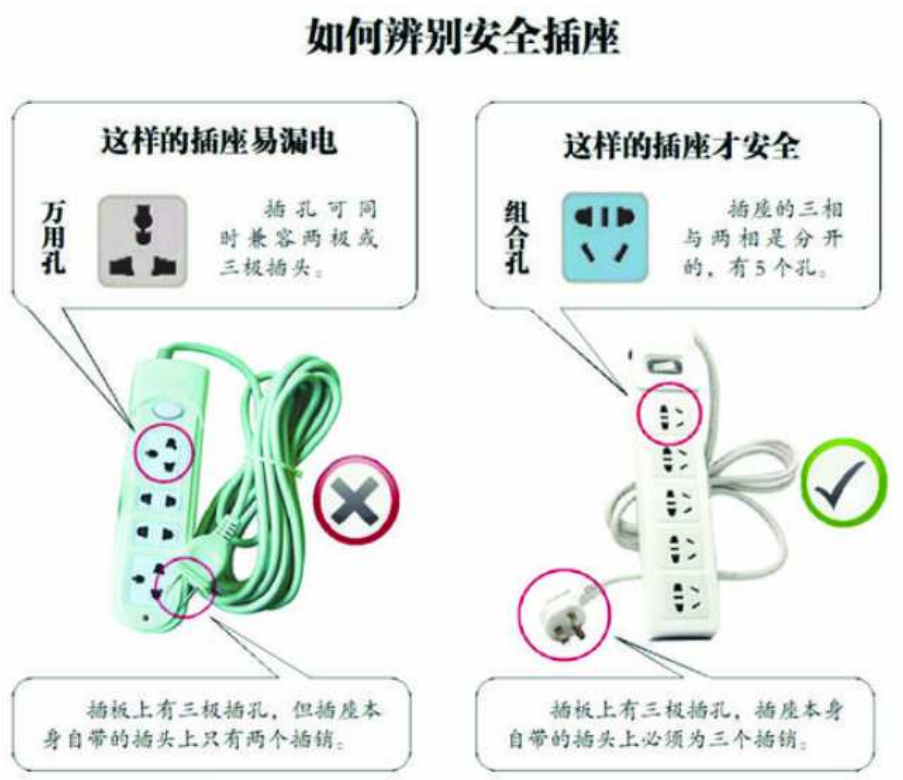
如何辨别安全插座

这样的插座易漏电

万用孔

插孔可同时兼容两极或三极插头。

这样的插座才安全

组合孔

插座的三相与两相是分开的，有5个孔。

插板上有三极插孔，但插座本身自带的插头上只有两个插销。

插板上有三极插孔，插座本身自带的插头上必须为三个插销。